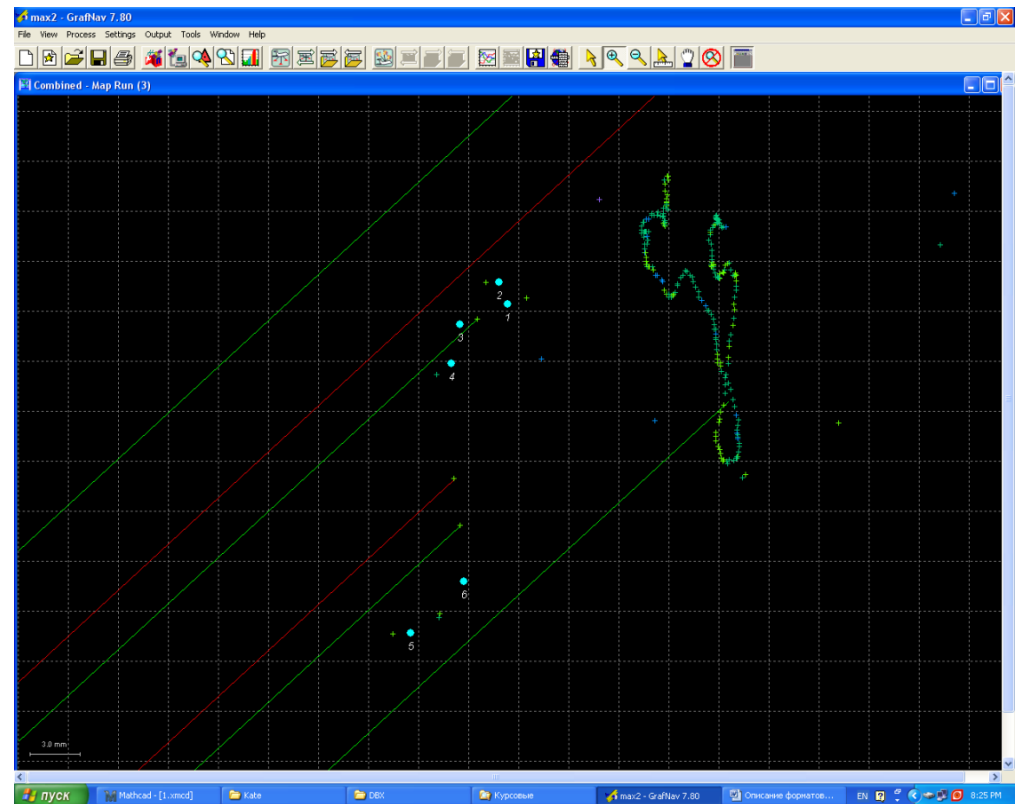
max2 - GrafNav 7.80
File View Process Settings Output Tools Window Help
Combined - Map Run (3)
2
1
3
4
6
5
3.0 mm
пуск
Mathcad - [1.xmcd]
Kate
DBX
Курсовые
max2 - GrafNav 7.80
Описание форматов...
EN
8:25 PM